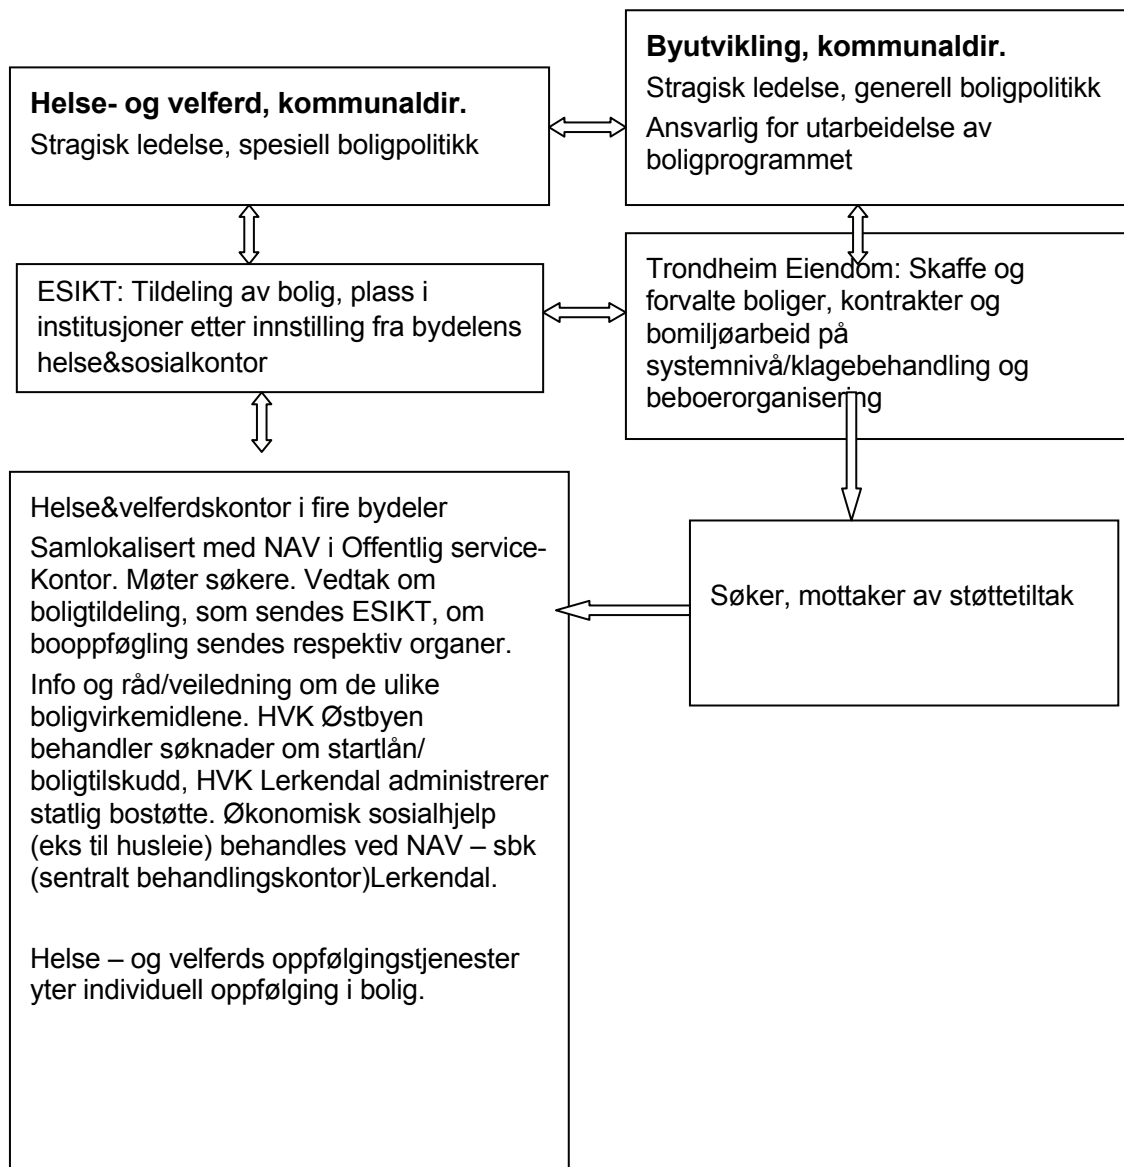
**Helse- og velferd, kommunaldir.**
Stragisk ledelse, spesiell boligpolitikk

**Byutvikling, kommunaldir.**
Stragisk ledelse, generell boligpolitikk
Ansvarlig for utarbeidelse av boligprogrammet

ESIKT: Tildeling av bolig, plass i institusjoner etter innstilling fra bydelens helse&sosialkontor

Trondheim Eiendom: Skaffe og forvalte boliger, kontrakter og bomiljøarbeid på systemnivå/klagebehandling og beboerorganisering

Helse&velferdskontor i fire bydeler
Samlokalisert med NAV i Offentlig service-Kontor. Møter søkere. Vedtak om boligtildeling, som sendes ESIKT, om booppføgling sendes respektiv organer.
Info og råd/veiledning om de ulike boligvirkemidlene. HVK Østbyen behandler søknader om startlån/ boligtilskudd, HVK Lerkendal administrerer statlig bostøtte. Økonomisk sosialhjelp (eks til husleie) behandles ved NAV – sbk (sentralt behandlingskontor)Lerkendal.

Helse – og velferds oppfølgingstjenester yter individuell oppfølging i bolig.

Søker, mottaker av støttetiltak